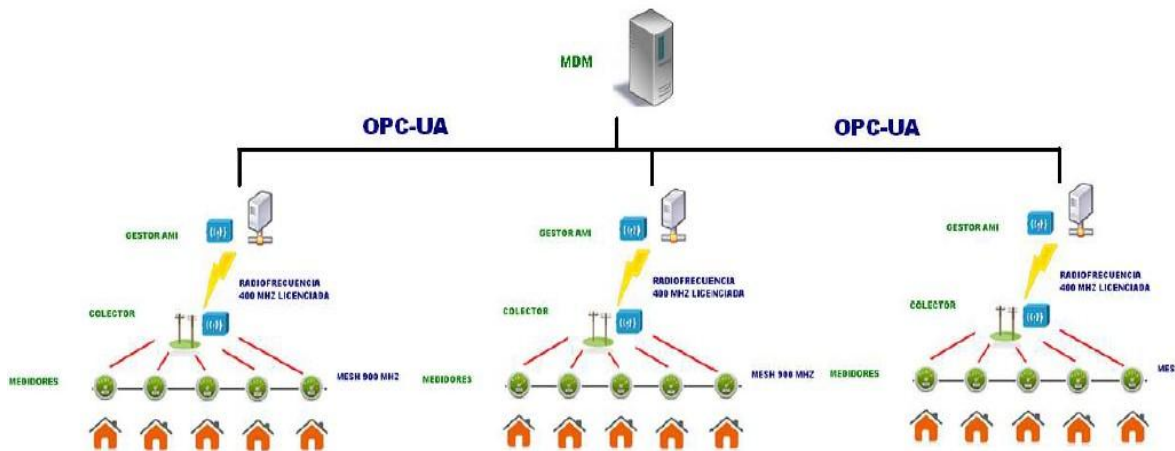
MDM

OPC-UA

OPC-UA

GESTOR AMI

RADIOFRECUENCIA
400 MHZ LICENCIADA

COLECTOR

MEDIDORES

MESH 900 MHZ

GESTOR AMI

RADIOFRECUENCIA
400 MHZ LICENCIADA

COLECTOR

MEDIDORES

MESH 900 MHZ

GESTOR AMI

RADIOFRECUENCIA
400 MHZ LICENCIADA

COLECTOR

MEDIDORES

MES